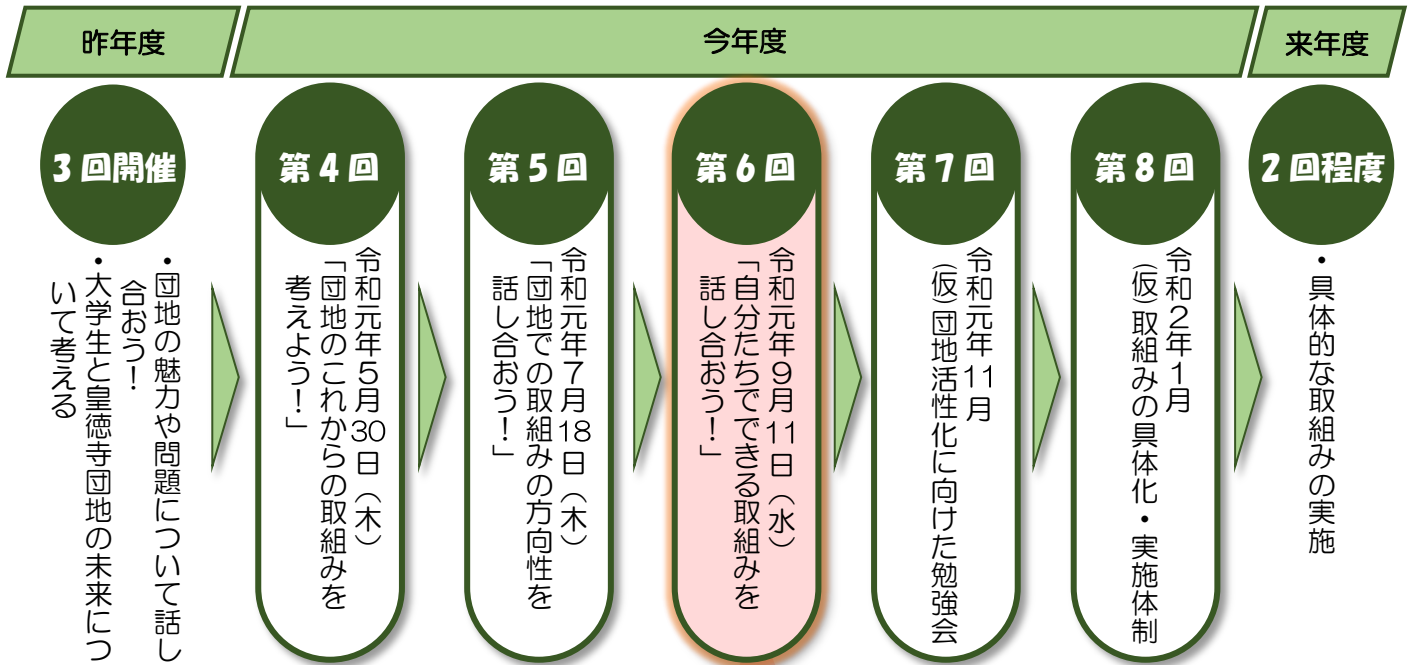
昨年度

今年度

来年度

3回開催

・団地の魅力や問題について話し合おう!
・大学生と皇徳寺団地の未来について考える

第4回

令和元年5月30日(木)
「団地のこれからの取組みを考えよう!」

第5回

令和元年7月18日(木)
「団地での取組みの方向性を話し合おう!」

第6回

令和元年9月11日(水)
「自分たちでできる取組みを話し合おう!」

第7回

令和元年11月
(仮)団地活性化に向けた勉強会

第8回

令和2年1月
(仮)取組みの具体化・実施体制

2回程度

・具体的な取組みの実施